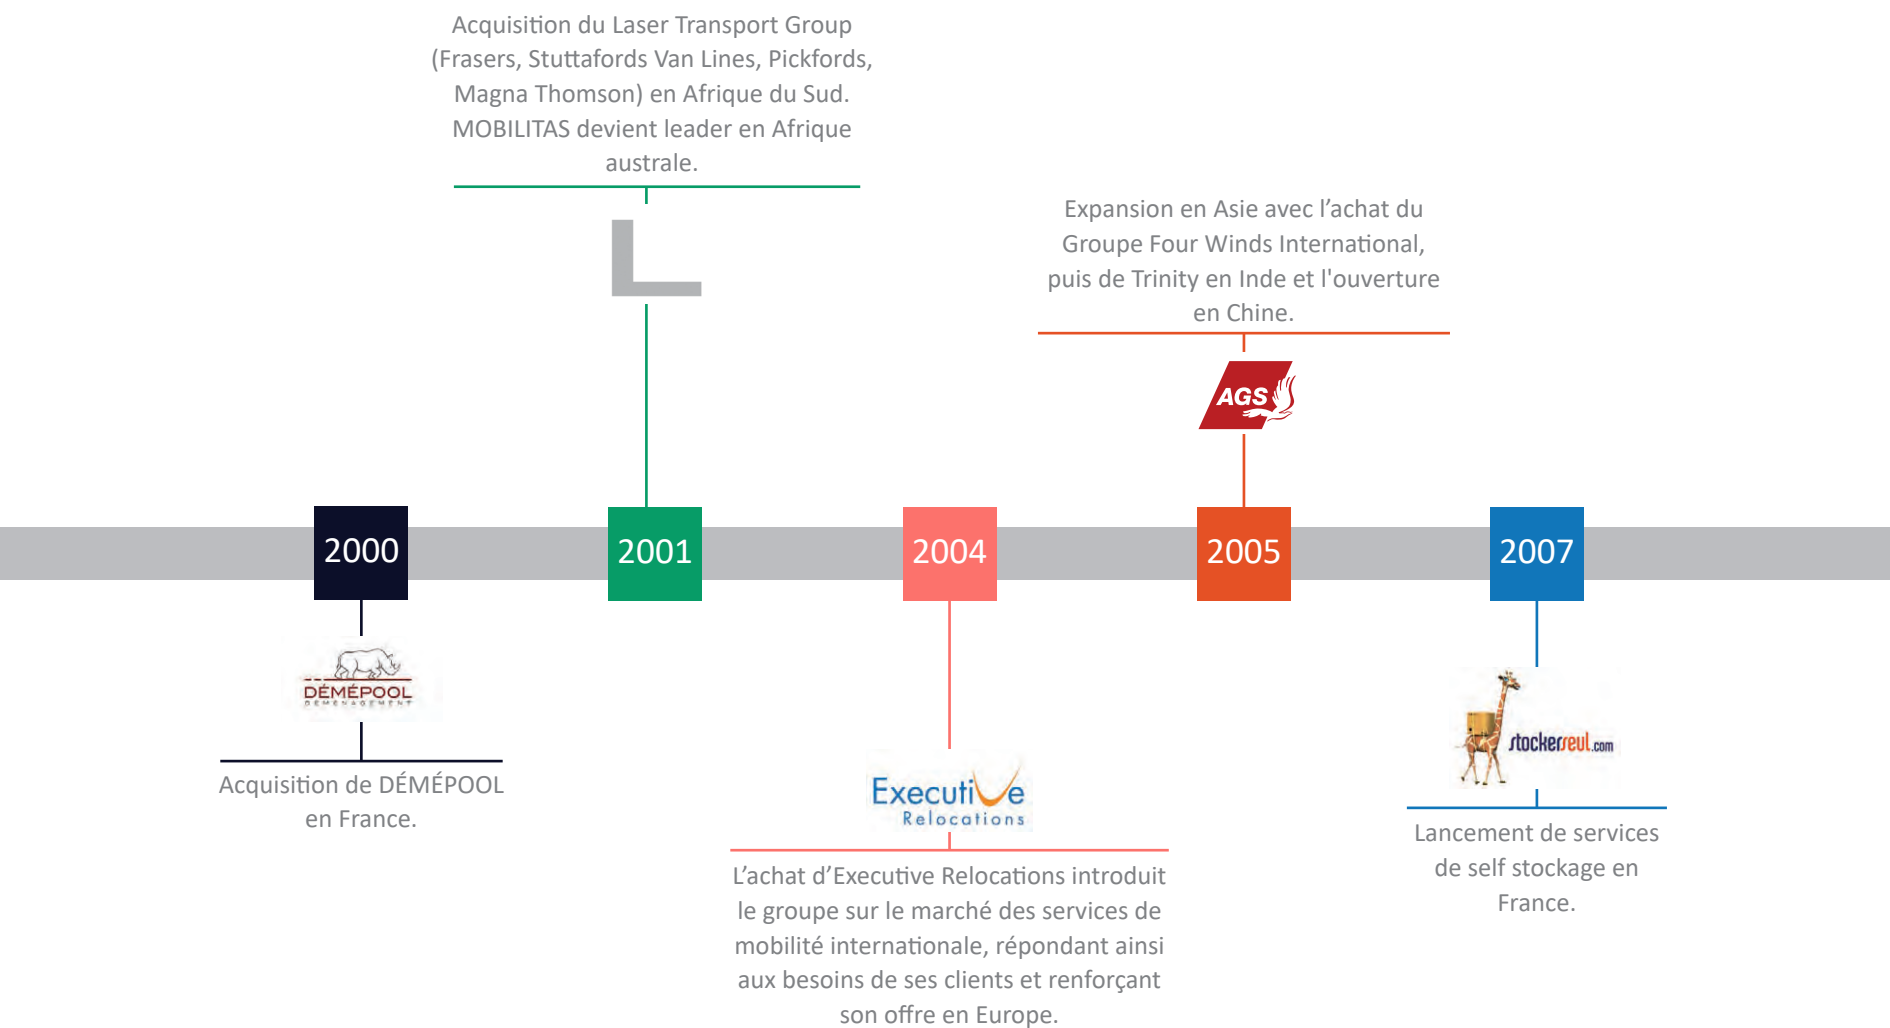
Acquisition du Laser Transport Group (Frasers, Stuttafords Van Lines, Pickfords, Magna Thomson) en Afrique du Sud. MOBILITAS devient leader en Afrique australe.

L

Expansion en Asie avec l'achat du Groupe Four Winds International, puis de Trinity en Inde et l'ouverture en Chine.

AGS

2000

2001

2004

2005

2007

DÉMÉPOOL
DÉMÉNAGEMENT

Acquisition de DÉMÉPOOL en France.

Executive
Relocations

L'achat d'Executive Relocations introduit le groupe sur le marché des services de mobilité internationale, répondant ainsi aux besoins de ses clients et renforçant son offre en Europe.

stockerseul.com

Lancement de services de self stockage en France.